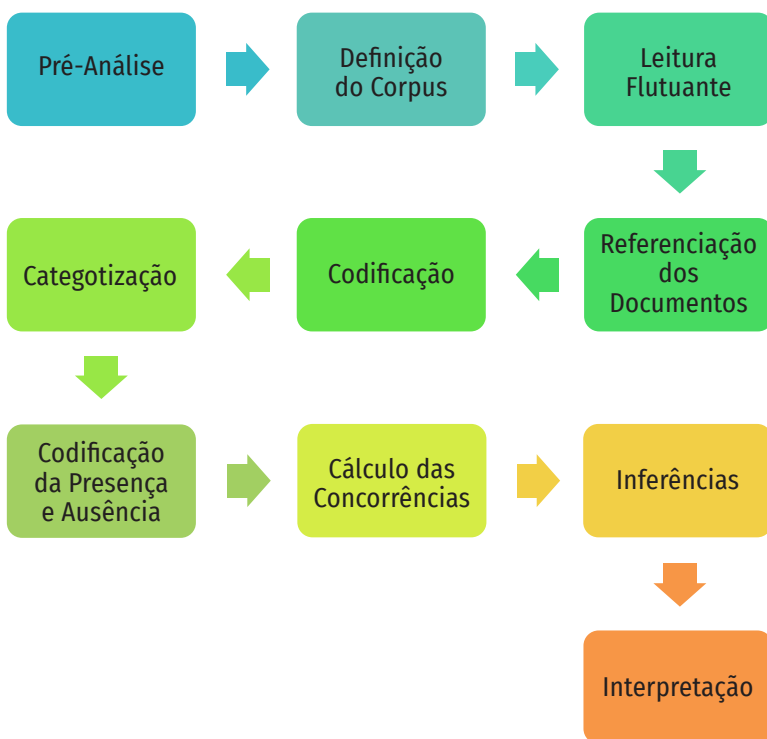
Pré-Análise

Definição do Corpus

Leitura Flutuante

Referenciação dos Documentos

Codificação

Categotização

Codificação da Presença e Ausência

Cálculo das Concorrências

Inferências

Interpretação